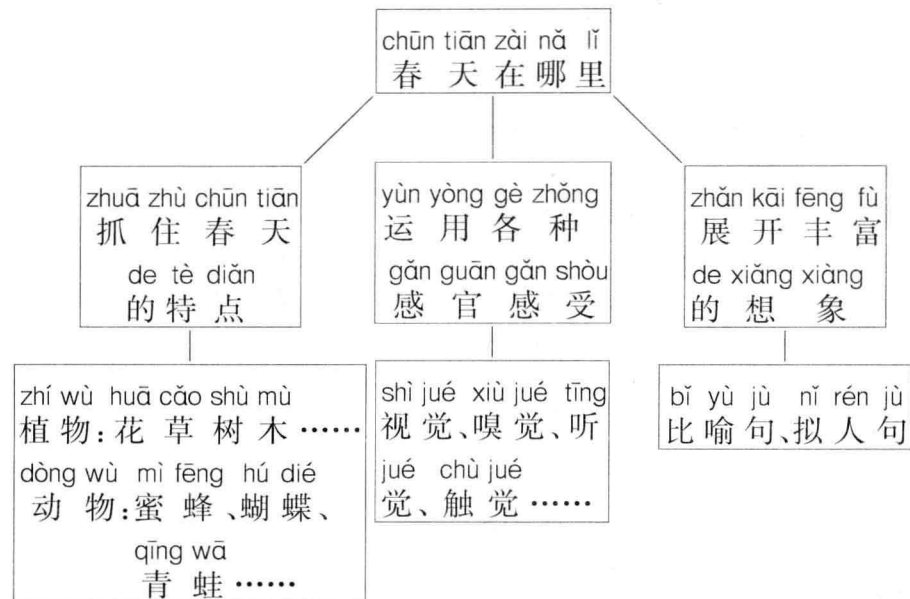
chūn tiān zài nǎ lǐ
春天在哪里

zhuā zhù chūn tiān
抓住春天
de tè diǎn
的特点

yùn yòng gè zhǒng
运用各种
gǎn guān gǎn shòu
感官感受

zhǎn kāi fēng fù
展开丰富
de xiǎng xiàng
的想象

zhí wù huā cǎo shù mù
植物:花草树木……
dòng wù mì fēng hú dié
动物:蜜蜂、蝴蝶、
qīng wā
青蛙……

shì jué xiù jué tīng
视觉、嗅觉、听
jué chù jué
觉、触觉……

bǐ yù jù nǐ rén jù
比喻句、拟人句